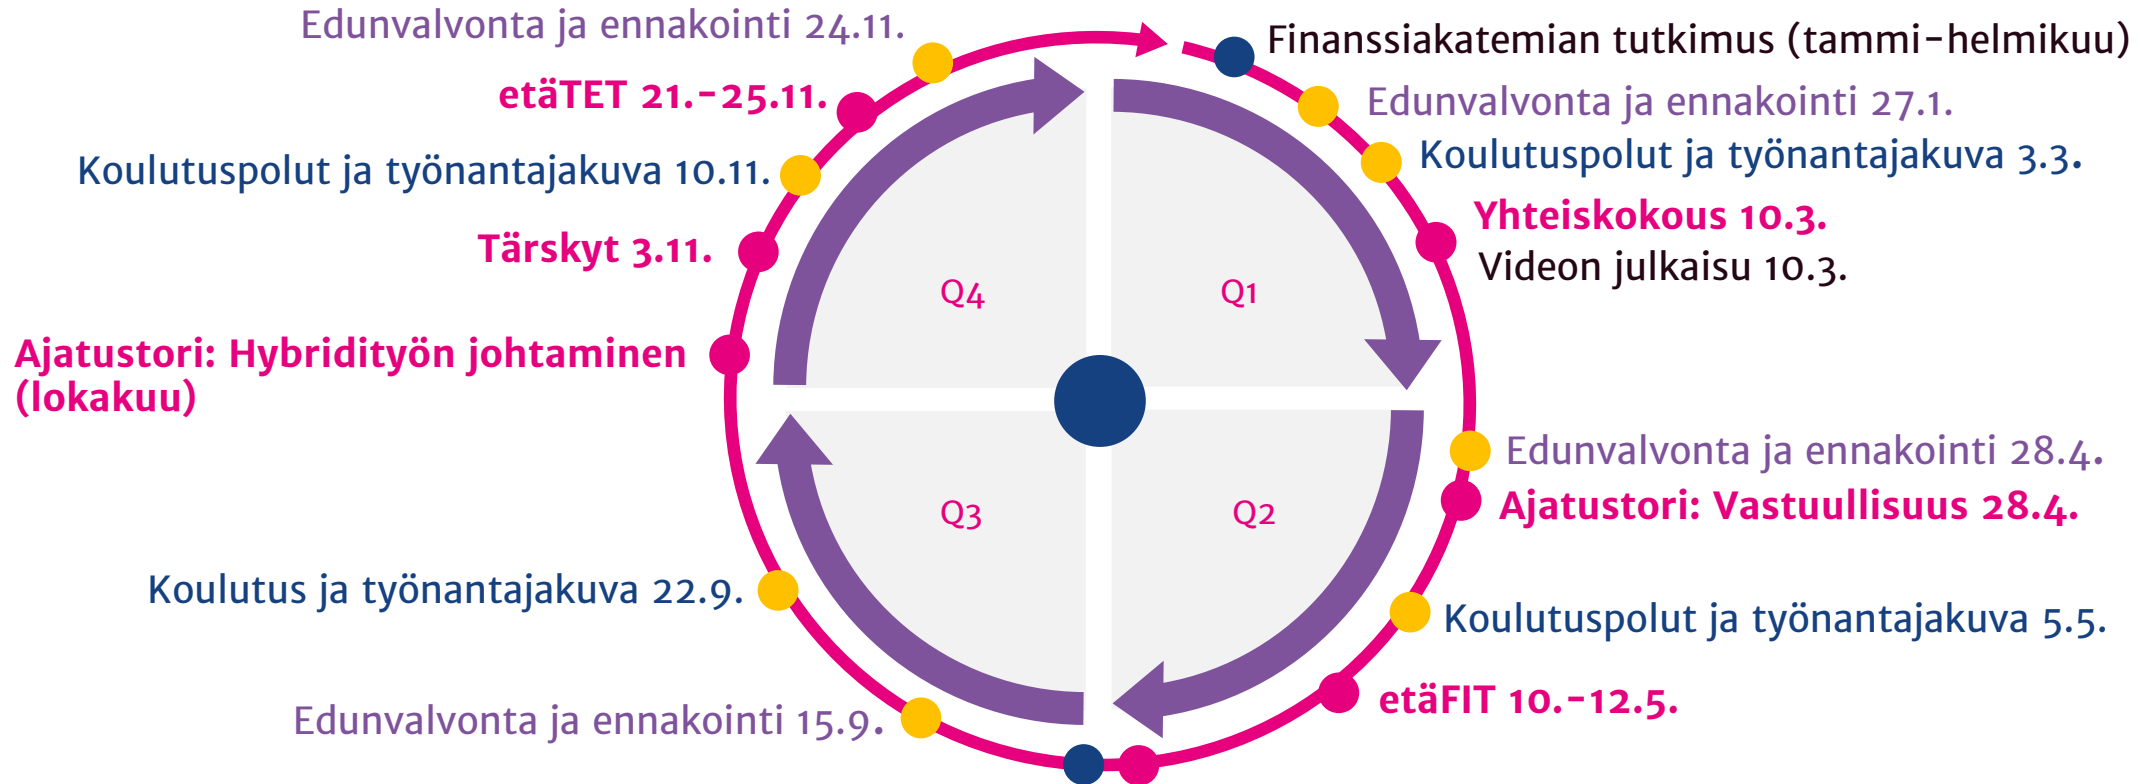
Finanssiakatemian tutkimus (tammi–helmikuu)

Edunvalvonta ja ennakointi 27.1.

Koulutuspolut ja työnantajakuva 3.3.

Yhteiskokous 10.3.

Videon julkaisu 10.3.

Edunvalvonta ja ennakointi 28.4.

Ajatustori: Vastuullisuus 28.4.

Koulutuspolut ja työnantajakuva 5.5.

etäFIT 10.–12.5.

Edunvalvonta ja ennakointi 15.9.

Koulutus ja työnantajakuva 22.9.

Ajatustori: Hybridityön johtaminen (lokakuu)

Tärskyt 3.11.

Koulutuspolut ja työnantajakuva 10.11.

etäTET 21.–25.11.

Edunvalvonta ja ennakointi 24.11.

Q1

Q2

Q3

Q4